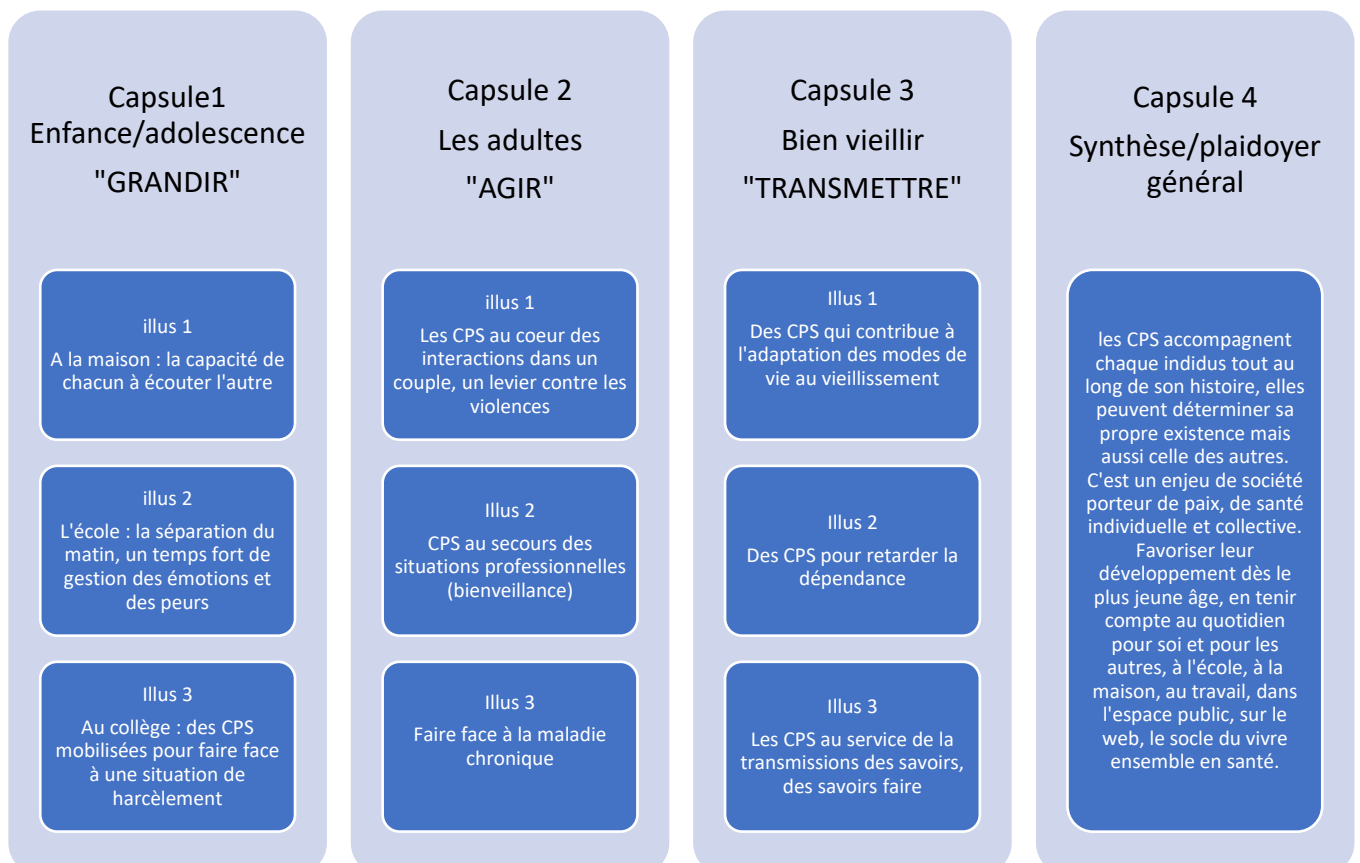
Capsule1
Enfance/adolescence
"GRANDIR"

illus 1
A la maison : la capacité de chacun à écouter l'autre

illus 2
L'école : la séparation du matin, un temps fort de gestion des émotions et des peurs

Illus 3
Au collège : des CPS mobilisées pour faire face à une situation de harcèlement

Capsule 2
Les adultes
"AGIR"

illus 1
Les CPS au coeur des interactions dans un couple, un levier contre les violences

Illus 2
CPS au secours des situations professionnelles (bienveillance)

Illus 3
Faire face à la maladie chronique

Capsule 3
Bien vieillir
"TRANSMETTRE"

Illus 1
Des CPS qui contribue à l'adaptation des modes de vie au vieillissement

Illus 2
Des CPS pour retarder la dépendance

Illus 3
Les CPS au service de la transmissions des savoirs, des savoirs faire

Capsule 4
Synthèse/plaidoyer général

les CPS accompagnent chaque indidus tout au long de son histoire, elles peuvent déterminer sa propre existence mais aussi celle des autres. C'est un enjeu de société porteur de paix, de santé individuelle et collective. Favoriser leur développement dès le plus jeune âge, en tenir compte au quotidien pour soi et pour les autres, à l'école, à la maison, au travail, dans l'espace public, sur le web, le socle du vivre ensemble en santé.